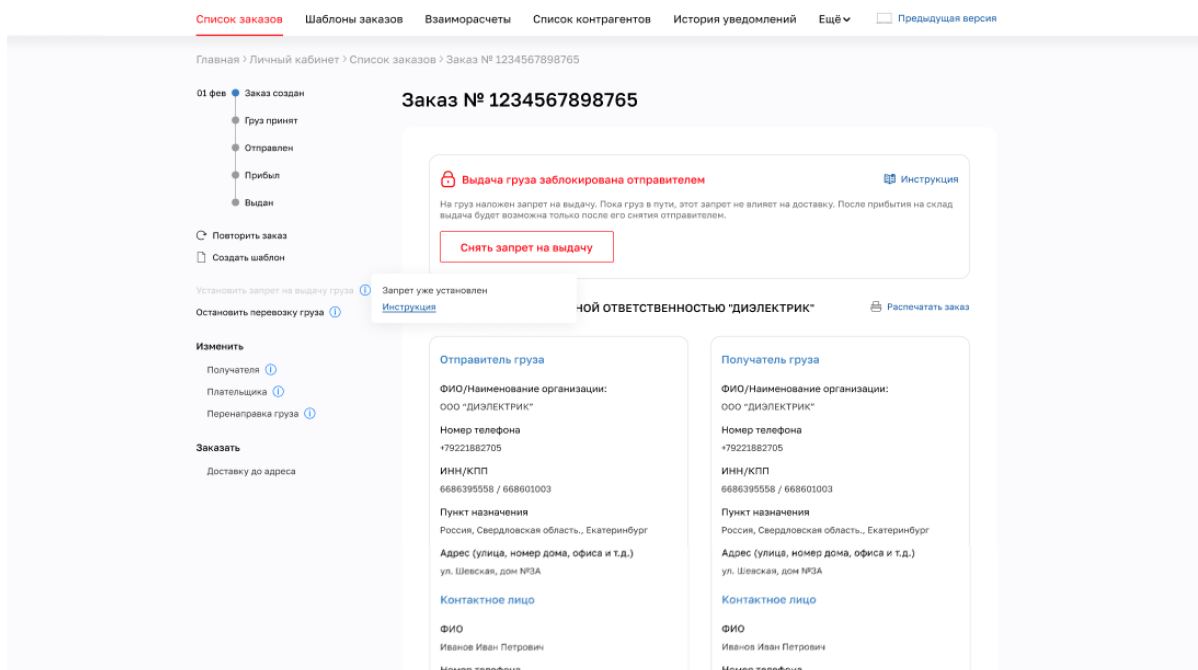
Список заказов Шаблоны заказов Взаиморасчеты Список контрагентов История уведомлений Ещё Предыдущая версия

Главная > Личный кабинет > Список заказов > Заказ № 1234567898765

01 фев Заказ создан
Груз принят
Отправлен
Прибыл
Выдан

Повторить заказ
Создать шаблон

Установить запрет на выдачу груза
Остановить перевозку груза

Запрет уже установлен
Инструкция

Изменить
Получателя
Плательщика
Перенаправка груза

Заказать
Доставку до адреса

Заказ № 1234567898765

Выдача груза заблокирована отправителем
Инструкция

На груз наложен запрет на выдачу. Пока груз в пути, этот запрет не влияет на доставку. После прибытия на склад выдача будет возможна только после его снятия отправителем.

Снять запрет на выдачу

НОЙ ОТВЕТСТВЕННОСТЬЮ "ДИЭЛЕКТРИК"
Распечатать заказ

Отправитель груза

ФИО/Наименование организации:
ООО "ДИЭЛЕКТРИК"

Номер телефона
+79221882705

ИНН/КПП
6686395558 / 668601003

Пункт назначения
Россия, Свердловская область., Екатеринбург

Адрес (улица, номер дома, офиса и т.д.)
ул. Шевская, дом №3А

Контактное лицо

ФИО
Иванов Иван Петрович

Номер телефона

Получатель груза

ФИО/Наименование организации:
ООО "ДИЭЛЕКТРИК"

Номер телефона
+79221882705

ИНН/КПП
6686395558 / 668601003

Пункт назначения
Россия, Свердловская область., Екатеринбург

Адрес (улица, номер дома, офиса и т.д.)
ул. Шевская, дом №3А

Контактное лицо

ФИО
Иванов Иван Петрович

Номер телефона